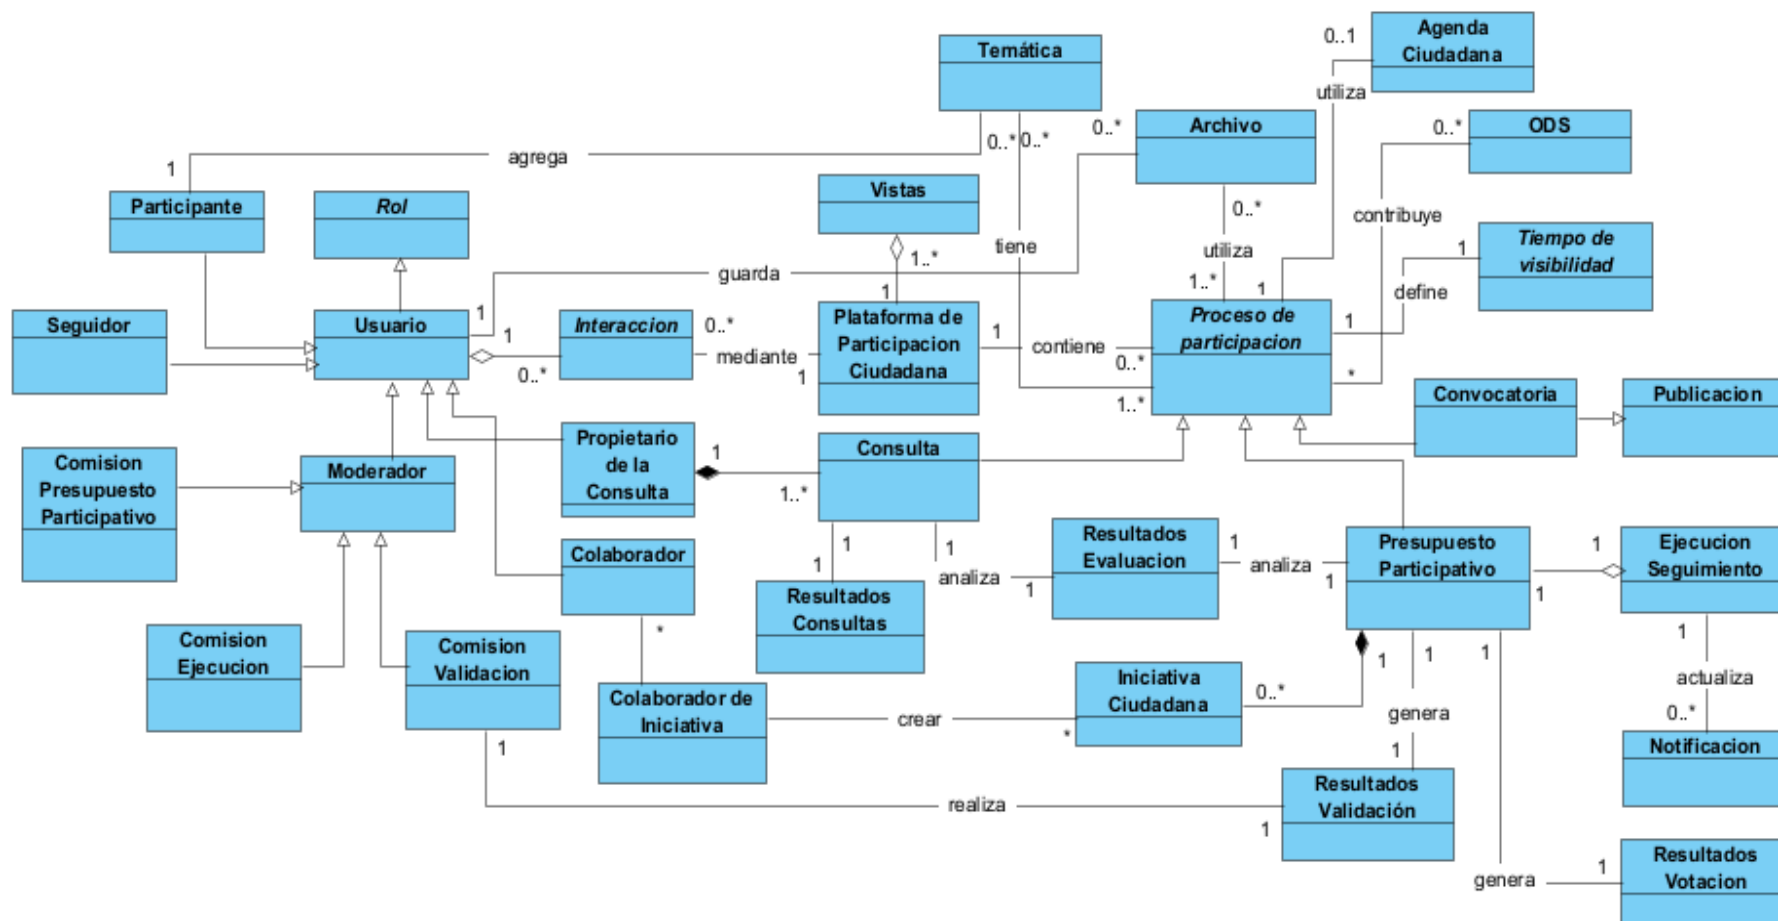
Temática
Agenda Ciudadana
0..1
utiliza
Archivo
0..*
ODS
0..*
0..* 0..*
1
agrega
Participante
Rol
Vistas
tiene
0..*
utiliza
contribuye
Tiempo de visibilidad
1
guarda
1..*
1..*
1
define
Seguidor
Usuario
1
1
Interaccion
0..*
1
Plataforma de Participacion Ciudadana
1
contiene
Proceso de participacion
1
mediante
0..*
0..*
1
*
1..*
Convocatoria
Publicacion
Comision Presupuesto Participativo
Moderador
Propietario de la Consulta
1
Consulta
1..*
Colaborador
1
1
Resultados Evaluacion
1
analiza
Presupuesto Participativo
1
Ejecucion Seguimiento
1
analiza
1
1
1
Resultados Consultas
1
*
Comision Ejecucion
Comision Validacion
Colaborador de Iniciativa
crear
Iniciativa Ciudadana
0..*
*
1
1
1
genera
1
actualiza
0..*
Notificacion
1
realiza
Resultados Validación
1
genera
1
Resultados Votacion